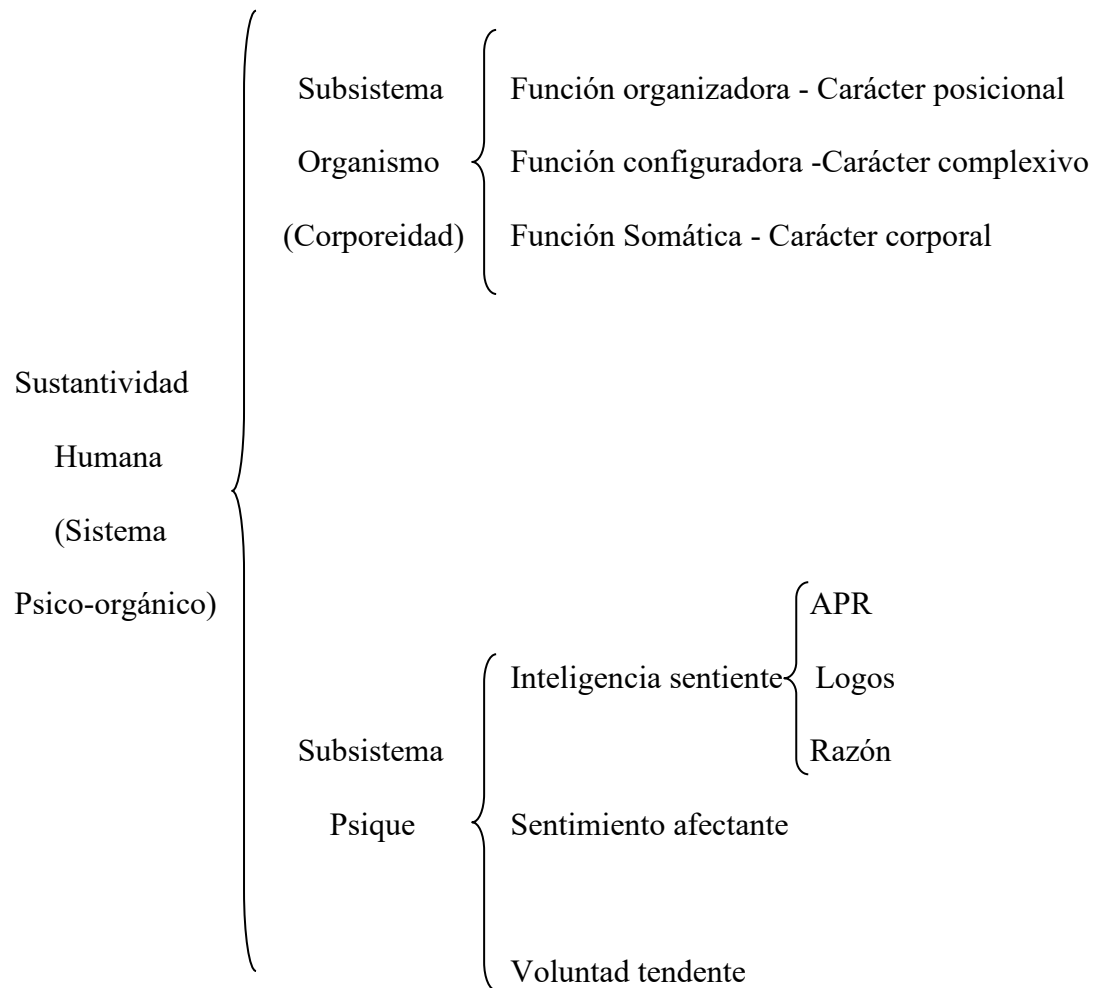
Sustantividad Humana (Sistema Psico-orgánico)

Subsistema Organismo (Corporeidad)

Función organizadora - Carácter posicional

Función configuradora -Carácter complexivo

Función Somática - Carácter corporal

Subsistema Psique

Inteligencia sentiente

APR

Logos

Razón

Sentimiento afectante

Voluntad tendente